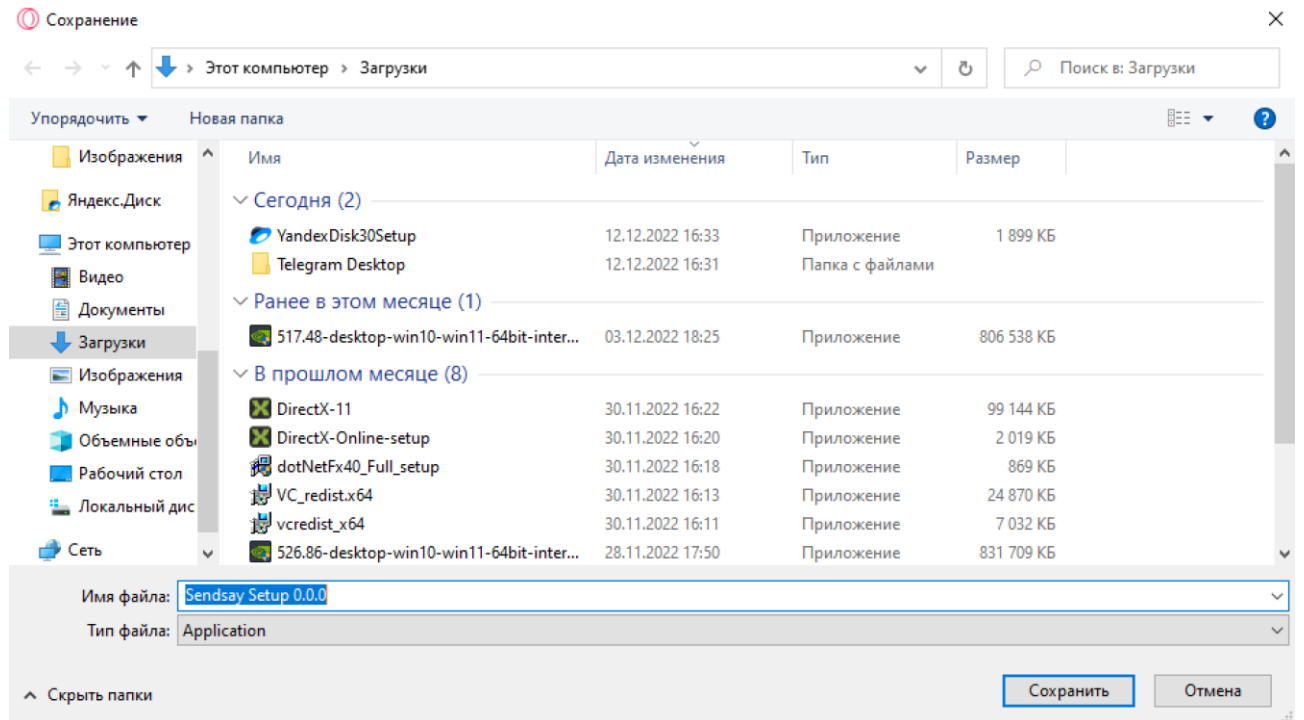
Сохранение

Этот компьютер > Загрузки

Поиск в: Загрузки

Упорядочить ▾ Новая папка

Изображения
Яндекс.Диск
Этот компьютер
Видео
Документы
Загрузки
Изображения
Музыка
Объемные объ
Рабочий стол
Локальный дис
Сеть

| Имя | Дата изменения | Тип | Размер |
|---|---|---|---|
| Сегодня (2) | | | |
| YandexDisk30Setup | 12.12.2022 16:33 | Приложение | 1 899 КБ |
| Telegram Desktop | 12.12.2022 16:31 | Папка с файлами | |
| Ранее в этом месяце (1) | | | |
| 517.48-desktop-win10-win11-64bit-inter... | 03.12.2022 18:25 | Приложение | 806 538 КБ |
| В прошлом месяце (8) | | | |
| DirectX-11 | 30.11.2022 16:22 | Приложение | 99 144 КБ |
| DirectX-Online-setup | 30.11.2022 16:20 | Приложение | 2 019 КБ |
| dotNetFx40_Full_setup | 30.11.2022 16:18 | Приложение | 869 КБ |
| VC_redist.x64 | 30.11.2022 16:13 | Приложение | 24 870 КБ |
| vcredist_x64 | 30.11.2022 16:11 | Приложение | 7 032 КБ |
| 526.86-desktop-win10-win11-64bit-inter... | 28.11.2022 17:50 | Приложение | 831 709 КБ |

Имя файла: Sendsay Setup 0.0.0
Тип файла: Application

Скрыть папки

Сохранить Отмена